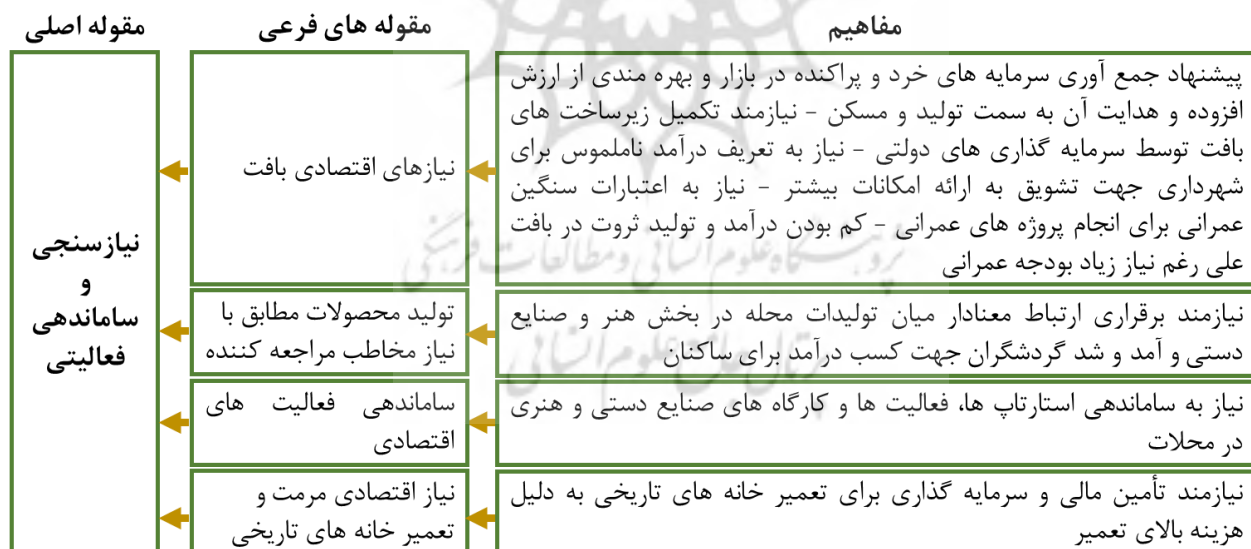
| مفاهیم | مقوله های فرعی | مقوله اصلی |
|---|---|---|
| پیشنهاد جمع آوری سرمایه های خرد و پراکنده در بازار و بهره مندی از ارزش افزوده و هدایت آن به سمت تولید و مسکن - نیازمند تکمیل زیرساخت های بافت توسط سرمایه گذاری های دولتی - نیاز به تعریف درآمد ناملموس برای شهرداری جهت تشویق به ارائه امکانات بیشتر - نیاز به اعتبارات سنگین عمرانی برای انجام پروژه های عمرانی - کم بودن درآمد و تولید ثروت در بافت علی رغم نیاز زیاد بودجه عمرانی | نیازهای اقتصادی بافت | نیازسنجی و ساماندهی فعالیتی |
| نیازمند برقراری ارتباط معنادار میان تولیدات محله در بخش هنر و صنایع دستی و آمد و شد گردشگران جهت کسب درآمد برای ساکنان | تولید محصولات مطابق با نیاز مخاطب مراجعه کننده | |
| نیاز به ساماندهی استارتاپ ها، فعالیت ها و کارگاه های صنایع دستی و هنری در محلات | ساماندهی فعالیت های اقتصادی | |
| نیازمند تأمین مالی و سرمایه گذاری برای تعمیر خانه های تاریخی به دلیل هزینه بالای تعمیر | نیاز اقتصادی مرمت و تعمیر خانه های تاریخی | |

پژوهشگاه علوم انسانی و مطالعات فرهنگی
پرتال جامع علوم انسانی